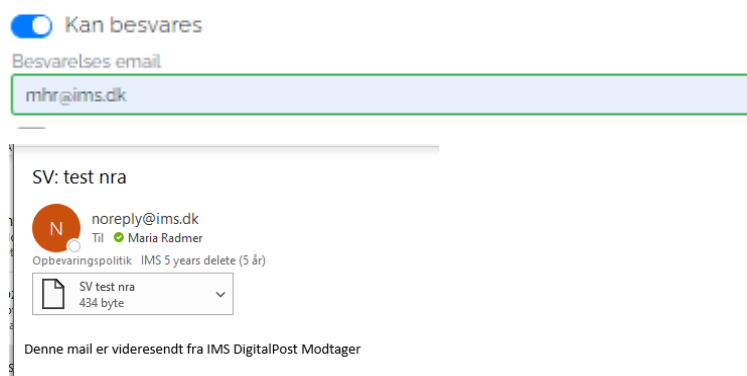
Kan besvares

Besvarelses email

mhr@ims.dk

SV: test nra

N

noreply@ims.dk

Til Maria Radmer

Opbevaringspolitik IMS 5 years delete (5 år)

SV test nra
434 byte

Denne mail er videresendt fra IMS DigitalPost Modtager